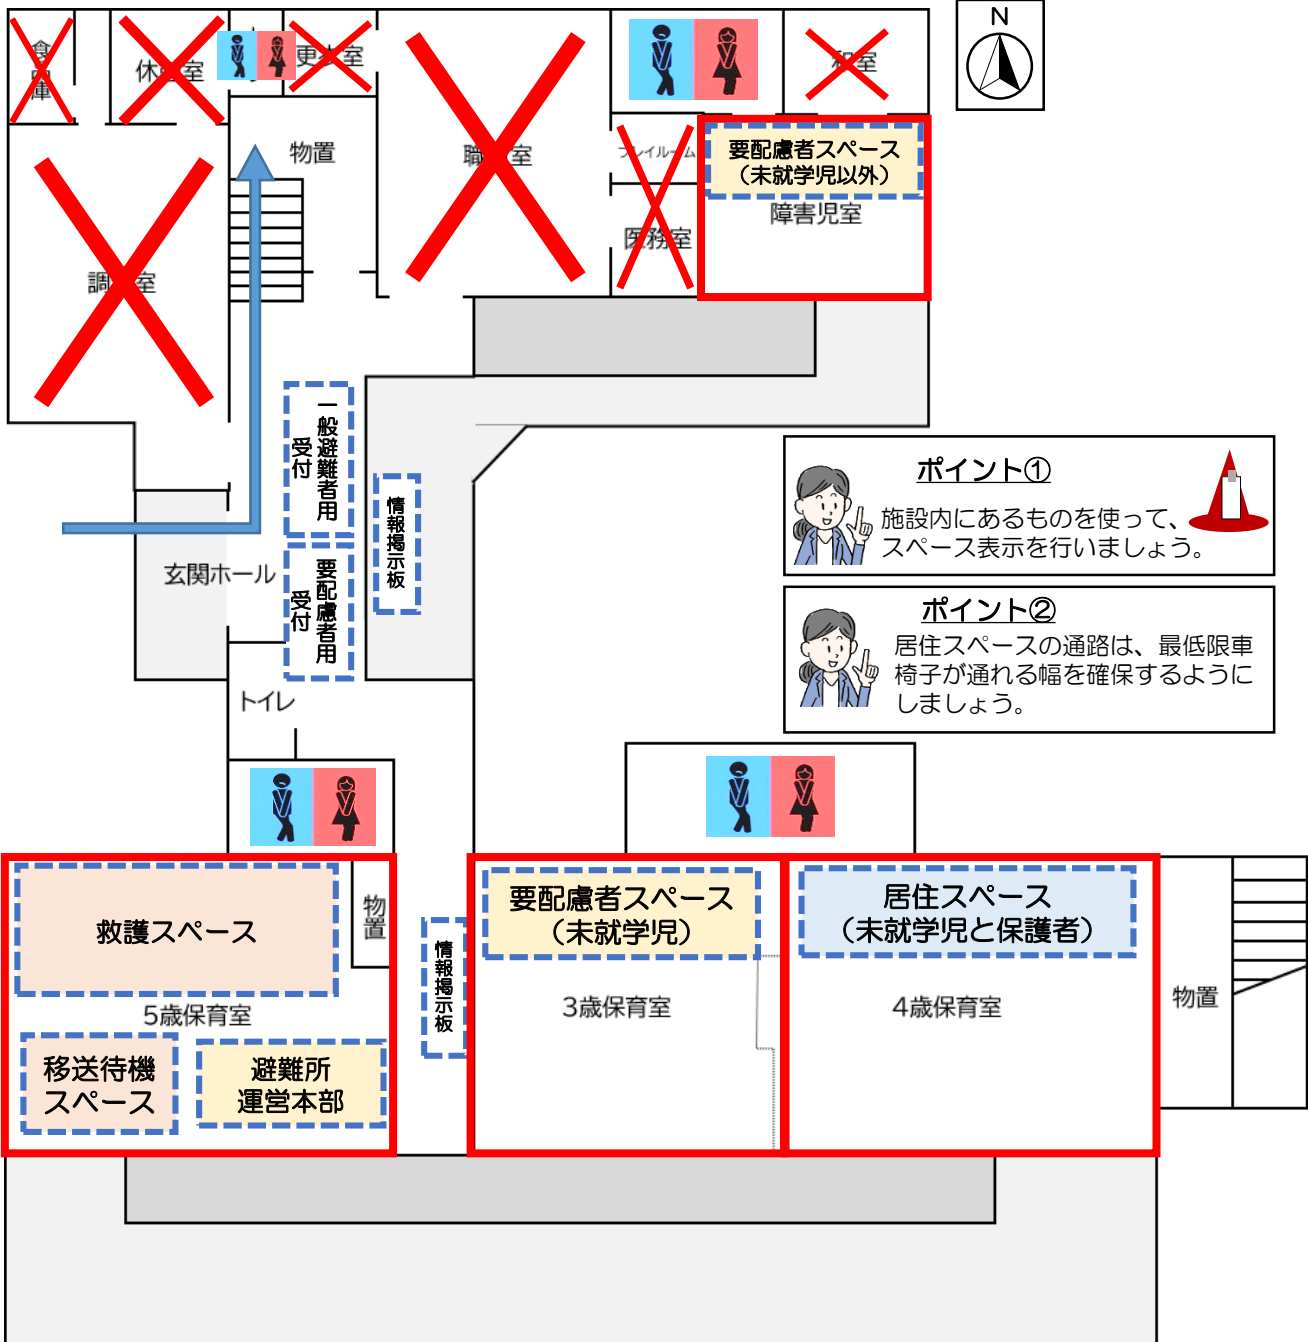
食品庫

休憩室

更衣室

N

物置

職員室

プレイルーム

和室

要配慮者スペース
（未就学児以外）

障害児室

医務室

調理室

一般避難者用受付

情報掲示板

ポイント①
施設内にあるものを使って、スペース表示を行いましょう。

玄関ホール

要配慮者用受付

ポイント②
居住スペースの通路は、最低限車椅子が通れる幅を確保するようにしましょう。

トイレ

救護スペース

物置

情報掲示板

要配慮者スペース
（未就学児）

居住スペース
（未就学児と保護者）

5歳保育室

3歳保育室

4歳保育室

物置

移送待機スペース

避難所運営本部